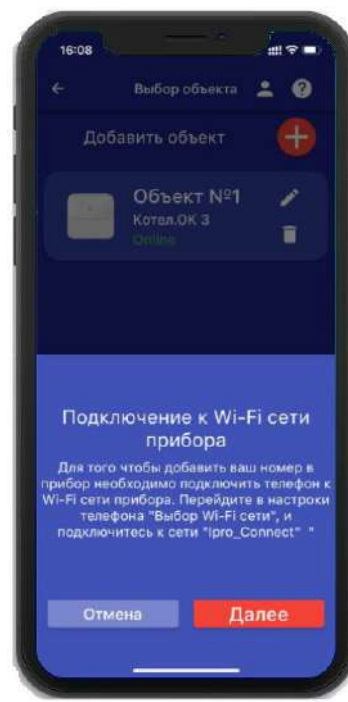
16:08

Выбор объекта

Добавить объект

Объект №1
Котел.ОК 3
Online

Подключение к Wi-Fi сети прибора

Для того чтобы добавить ваш номер в прибор необходимо подключить телефон к Wi-Fi сети прибора. Перейдите в настроки телефона "Выбор Wi-Fi сети", и подключитесь к сети "Ipro_Connect"

Отмена
Далее